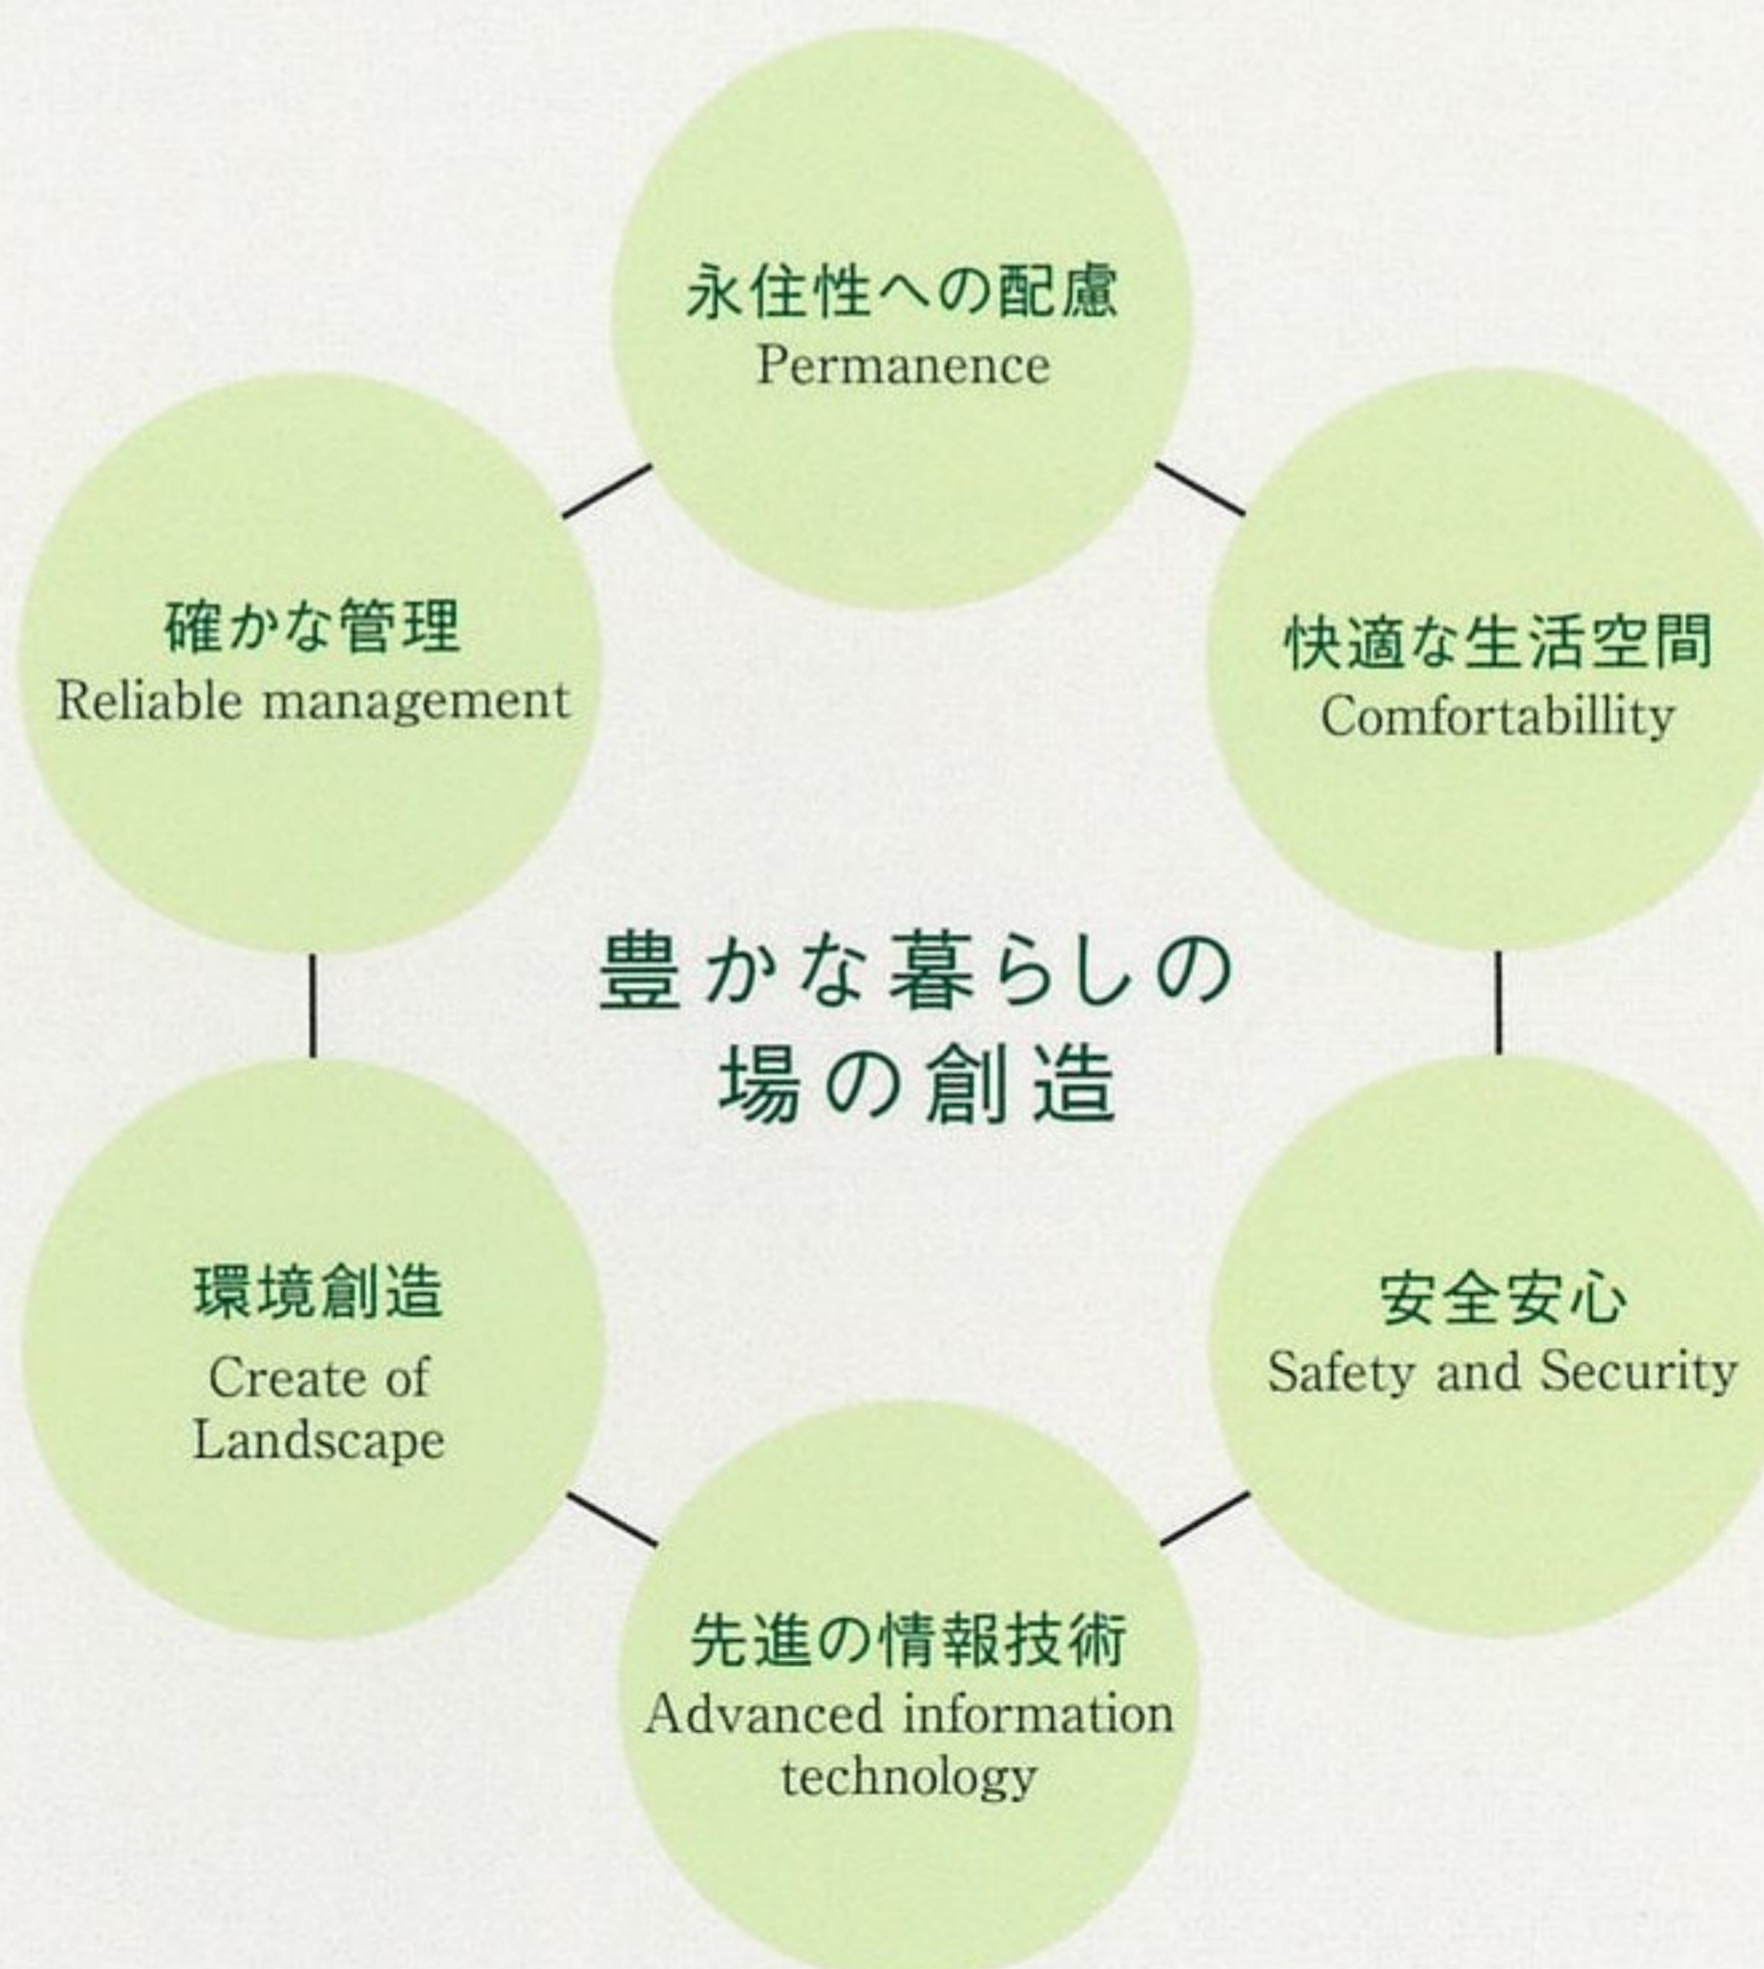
永住性への配慮
Permanence

確かな管理
Reliable management

快適な生活空間
Comfortabillity

豊かな暮らしの
場の創造

環境創造
Create of Landscape

安全安心
Safety and Security

先進の情報技術
Advanced information technology